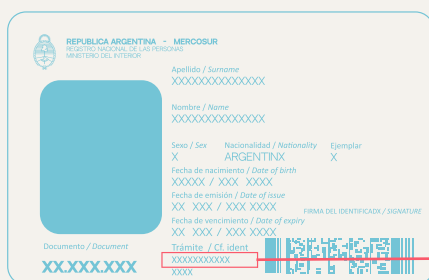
REPUBLICA ARGENTINA - MERCOSUR
REGISTRO NACIONAL DE LAS PERSONAS
MINISTERIO DEL INTERIOR

Apellido / Surname
XXXXXXXXXXXXXXX

Nombre / Name
XXXXXXXXXXXXXXX

Sexo / Sex
X

Nacionalidad / Nationality
ARGENTINX

Ejemplar
X

Fecha de nacimiento / Date of birth
XXXXX / XXX XXXX

Fecha de emisión / Date of issue
XX XXX / XXX XXXX

Fecha de vencimiento / Date of expiry
XX XXX / XXX XXXX

FIRMA DEL IDENTIFICADX / SIGNATURE

Documento / Document
XX.XXX.XXX

Trámite / Of. ident
XXXXXXXXXXX
XXXX